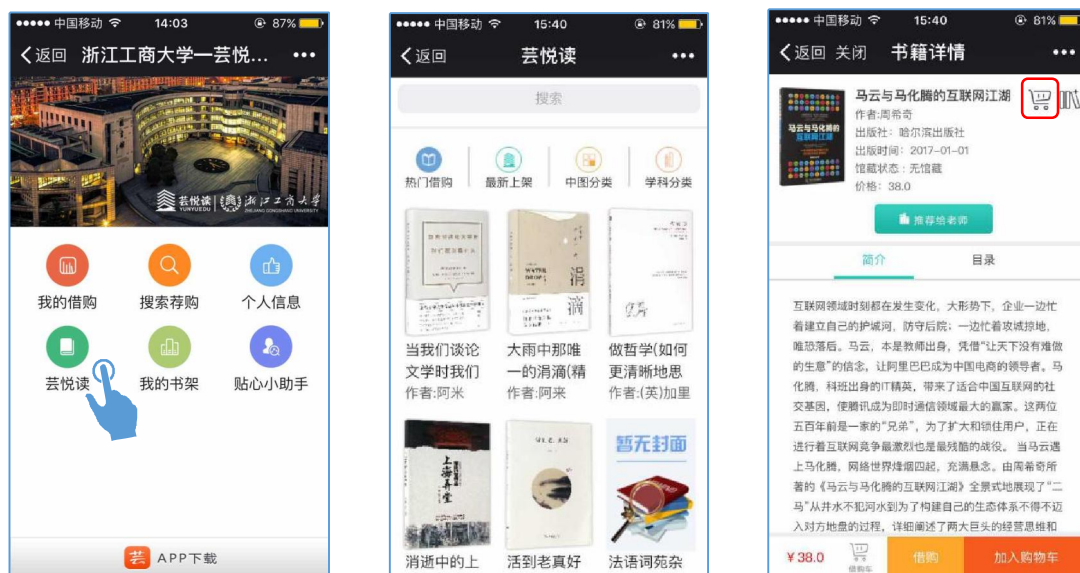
●●●●● 中国移动 14:03 87%
返回 浙江工商大学一芸悦...
芸悦读 浙江工商大学
我的借购
搜索荐购
个人信息
芸悦读
我的书架
贴心小助手
芸 APP下载

●●●●● 中国移动 15:40 81%
返回 芸悦读
搜索
热门借购
最新上架
中图分类
学科分类
当我们谈论文学时我们
作者:阿米
大雨中那唯一的消滴(精
作者:阿来
做哲学(如何更清晰地思
作者:(英)加里
暂无封面
消逝中的上
活到老真好
法语词苑杂

●●●●● 中国移动 15:40 81%
返回 关闭 书籍详情
马云与马化腾的互联网江湖
作者:周帝奇
出版社: 哈尔滨出版社
出版时间: 2017-01-01
馆藏状态: 无馆藏
价格: 38.0
推荐给老师
简介
目录
互联网领域时刻都在发生变化，大形势下，企业一边忙着建立自己的护城河，防守后院；一边忙着攻城掠地，唯恐落后。马云，本是教师出身，凭借"让天下没有难做的生意"的信念，让阿里巴巴成为中国电商的领导者。马化腾，科班出身的IT精英，带来了适合中国互联网的社交基因，使腾讯成为即时通信领域最大的赢家。这两位五百年前是一家的"兄弟"，为了扩大和锁住用户，正在进行着互联网竞争最激烈也是最残酷的战役。当马云遇上马化腾，网络世界烽烟四起，充满悬念。由周希奇所著的《马云与马化腾的互联网江湖》全景式地展现了"二马"从井水不犯河水到为了构建自己的生态体系不得不迈入对方地盘的过程，详细阐述了两大巨头的经营思维和
¥38.0
借购车
借购
加入购物车